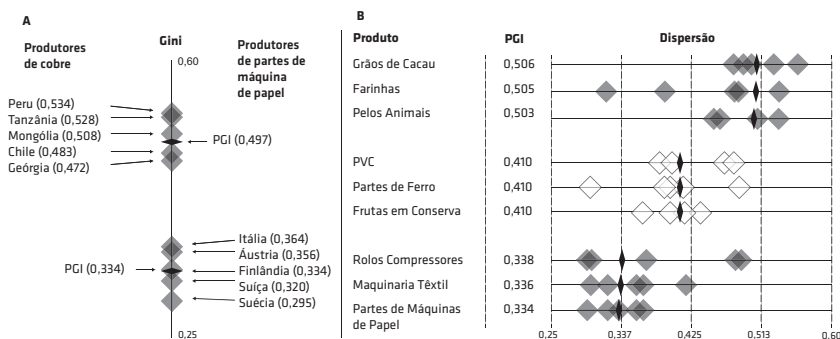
A

Produtores de cobre

Gini

Produtores de partes de máquina de papel

0,60

Peru (0,534)
Tanzânia (0,528)
Mongólia (0,508)
Chile (0,483)
Geórgia (0,472)

PGI (0,497)

Itália (0,364)
Áustria (0,356)
Finlândia (0,334)
Suíça (0,320)
Suécia (0,295)

PGI (0,334)

0,25

B

| Produto | PGI |
|---|---|
| Grãos de Cacau | 0,506 |
| Farinhas | 0,505 |
| Pelos Animais | 0,503 |
| PVC | 0,410 |
| Partes de Ferro | 0,410 |
| Frutas em Conserva | 0,410 |
| Rolos Compressores | 0,338 |
| Maquinaria Têxtil | 0,336 |
| Partes de Máquinas de Papel | 0,334 |

Dispersão

0,25 0,337 0,425 0,513 0,60